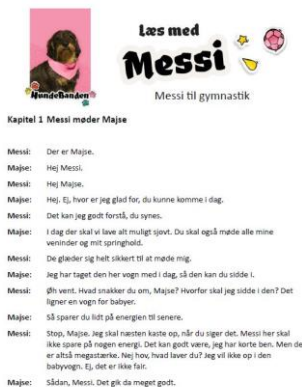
HundeBanden

Læs med Messi

Messi til gymnastik

Kapitel 1 Messi møder Majse

Messi: Der er Majse.

Majse: Hej Messi.

Messi: Hej Majse.

Majse: Hej. Ej, hvor er jeg glad for, du kunne komme i dag.

Messi: Det kan jeg godt forstå, du synes.

Majse: I dag der skal vi lave alt muligt sjovt. Du skal også møde alle mine veninder og mit springhold.

Messi: De glæder sig helt sikkert til at møde mig.

Majse: Jeg har taget den her vogn med i dag, så den kan du sidde i.

Messi: Øh vent. Hvad snakker du om, Majse? Hvorfor skal jeg sidde i den? Det ligner en vogn for babyer.

Majse: Så sparer du lidt på energien til senere.

Messi: Stop, Majse. Jeg skal næsten kaste op, når du siger det. Messi her skal ikke spare på nogen energi. Det kan godt være, jeg har korte ben. Men de er altså megastærke. Nej hov, hvad laver du? Jeg vil ikke op i den babyvogn. Ej, det er ikke fair.

Majse: Sådan, Messi. Det gik da meget godt.